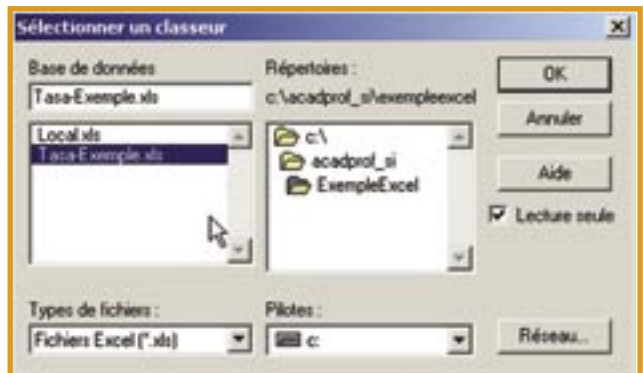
Sélectionner un classeur

Base de données
Tasa-Exemple.xls
Local.xls
Tasa-Exemple.xls

Répertoires :
c:\acadprol_si\exempleexcel
c:\
acadprol_si
ExempleExcel

OK
Annuler
Aide
Lecture seule

Types de fichiers :
Fichiers Excel (*.xls)

Pilotes :
c:

Réseau...